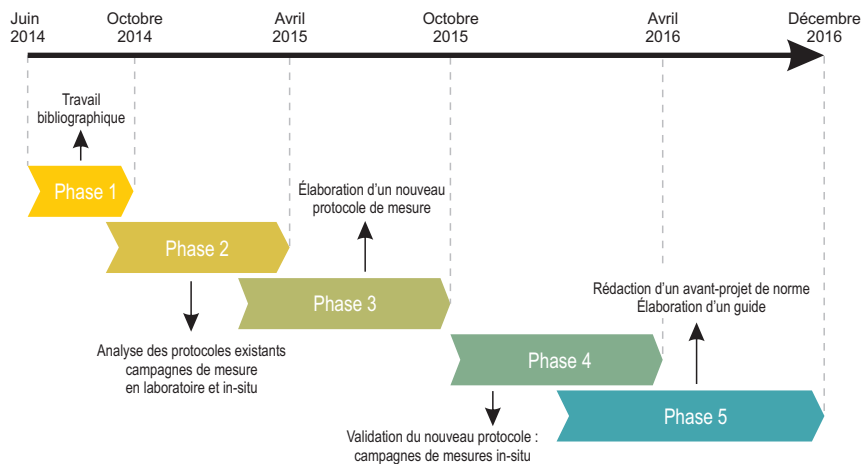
Juin 2014

Octobre 2014

Avril 2015

Octobre 2015

Avril 2016

Décembre 2016

Travail bibliographique

Phase 1

Phase 2

Analyse des protocoles existants campagnes de mesure en laboratoire et in-situ

Élaboration d'un nouveau protocole de mesure

Phase 3

Phase 4

Validation du nouveau protocole : campagnes de mesures in-situ

Rédaction d'un avant-projet de norme
Élaboration d'un guide

Phase 5